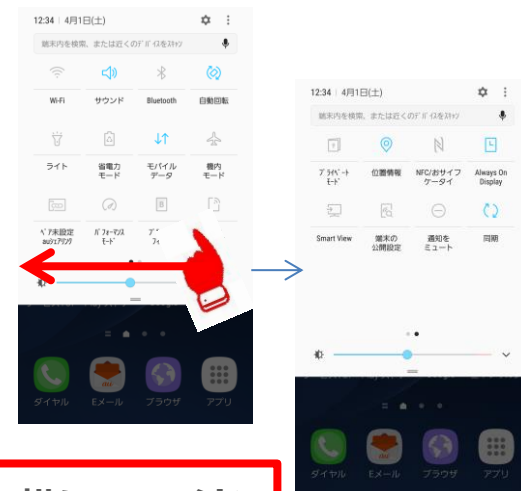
12:34 | 4月1日(土)

端末内を検索、または近くのﾃﾞﾊﾞｲｽをｽｷｬﾝ

Wi-Fi
サウンド
Bluetooth
自動回転

ライト
省電力モード
モバイルデータ
機内モード

ﾍﾟｱ束設定auｼｪｱﾘﾝｸﾞ
ﾊﾟﾌｫｰﾏﾝｽﾓｰﾄﾞ
ﾃﾞ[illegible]ﾌｨ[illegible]

ダイヤル
Eメール
ブラウザ
アプリ

12:34 | 4月1日(土)

端末内を検索、または近くのﾃﾞﾊﾞｲｽをｽｷｬﾝ

ﾌﾟﾗｲﾍﾞｰﾄﾓｰﾄﾞ
位置情報
NFC/おサイフケータイ
Always On Display

Smart View
端末の公開設定
通知をミュート
同期

ダイヤル
Eメール
ブラウザ
アプリ